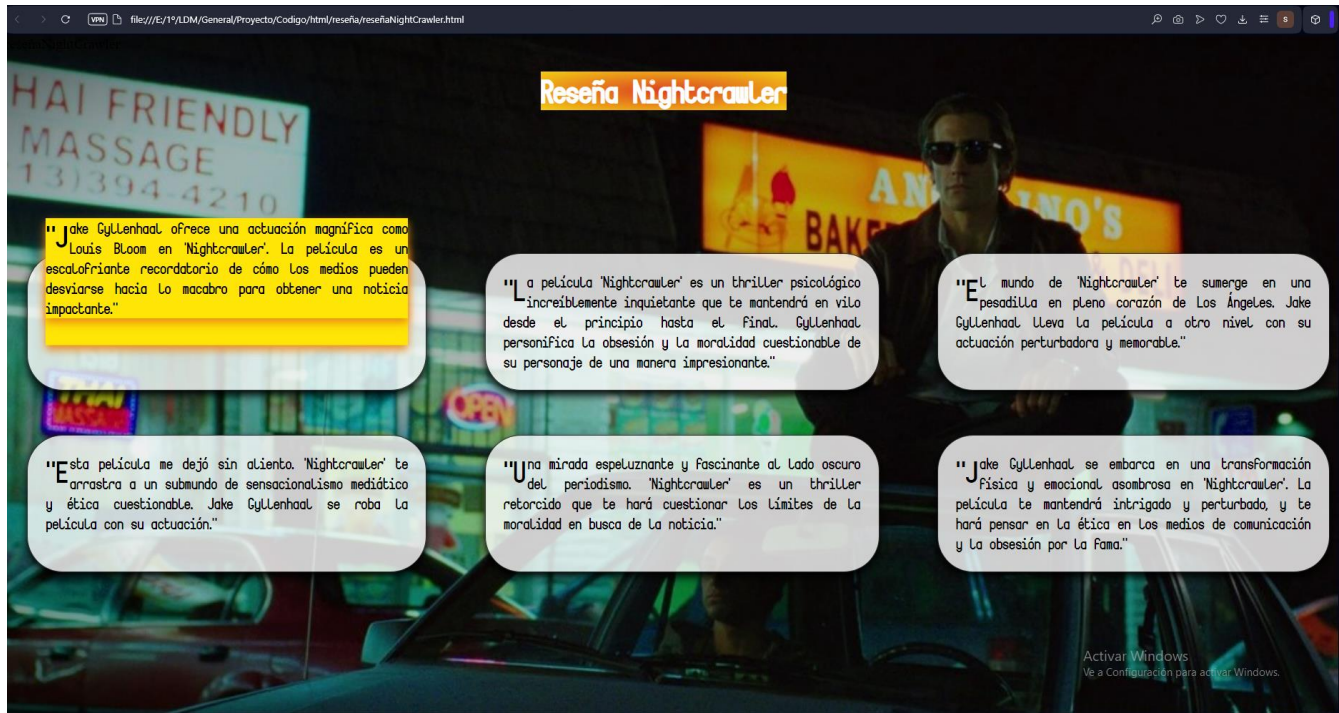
VPN file:///E:/1º/LDM/General/Proyecto/Codigo/html/reseña/reseñaNightCrawler.html

HAI FRIENDLY MASSAGE 13)394-4210

Reseña Nightcrawler

"Jake Gyllenhaal ofrece una actuación magnífica como Louis Bloom en 'Nightcrawler'. La película es un escalofriante recordatorio de cómo los medios pueden desviarse hacia lo macabro para obtener una noticia impactante."

"La película 'Nightcrawler' es un thriller psicológico increíblemente inquietante que te mantendrá en vilo desde el principio hasta el final. Gyllenhaal personifica la obsesión y la moralidad cuestionable de su personaje de una manera impresionante."

"El mundo de 'Nightcrawler' te sumerge en una pesadilla en pleno corazón de Los Ángeles. Jake Gyllenhaal lleva la película a otro nivel con su actuación perturbadora y memorable."

"Esta película me dejó sin aliento. 'Nightcrawler' te arrastra a un submundo de sensacionalismo mediático y ética cuestionable. Jake Gyllenhaal se roba la película con su actuación."

"Una mirada espeluznante y fascinante al lado oscuro del periodismo. 'Nightcrawler' es un thriller retorcido que te hará cuestionar los límites de la moralidad en busca de la noticia."

"Jake Gyllenhaal se embarca en una transformación física y emocional asombrosa en 'Nightcrawler'. La película te mantendrá intrigado y perturbado, y te hará pensar en la ética en los medios de comunicación y la obsesión por la fama."

Activar Windows
Ve a Configuración para activar Windows.